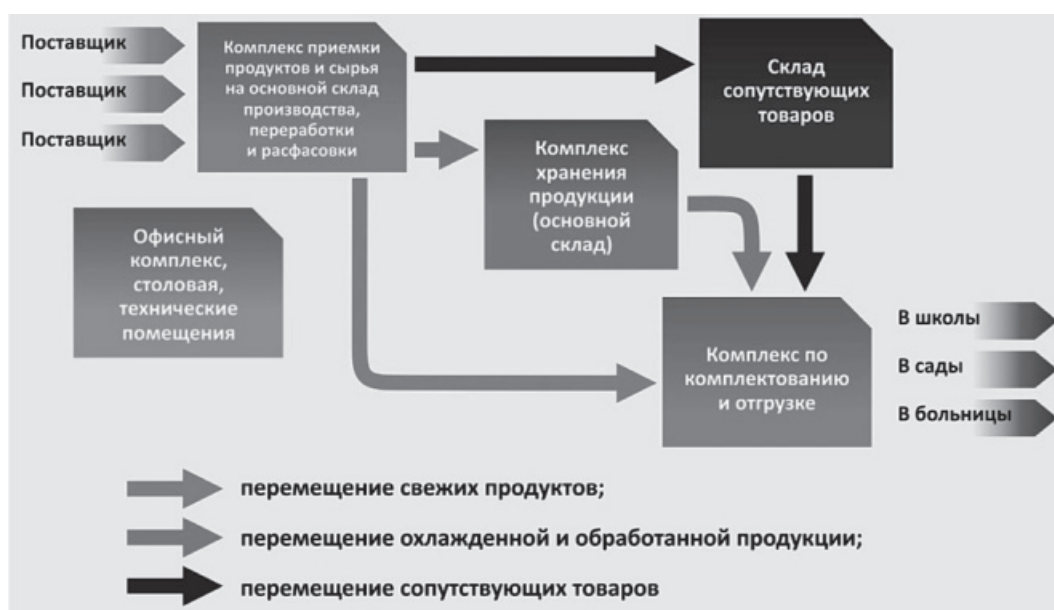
Поставщик

Поставщик

Поставщик

Комплекс приемки продуктов и сырья на основной склад производства, переработки и расфасовки

Склад сопутствующих товаров

Комплекс хранения продукции (основной склад)

Офисный комплекс, столовая, технические помещения

Комплекс по комплектованию и отгрузке

В школы

В сады

В больницы

перемещение свежих продуктов;

перемещение охлажденной и обработанной продукции;

перемещение сопутствующих товаров